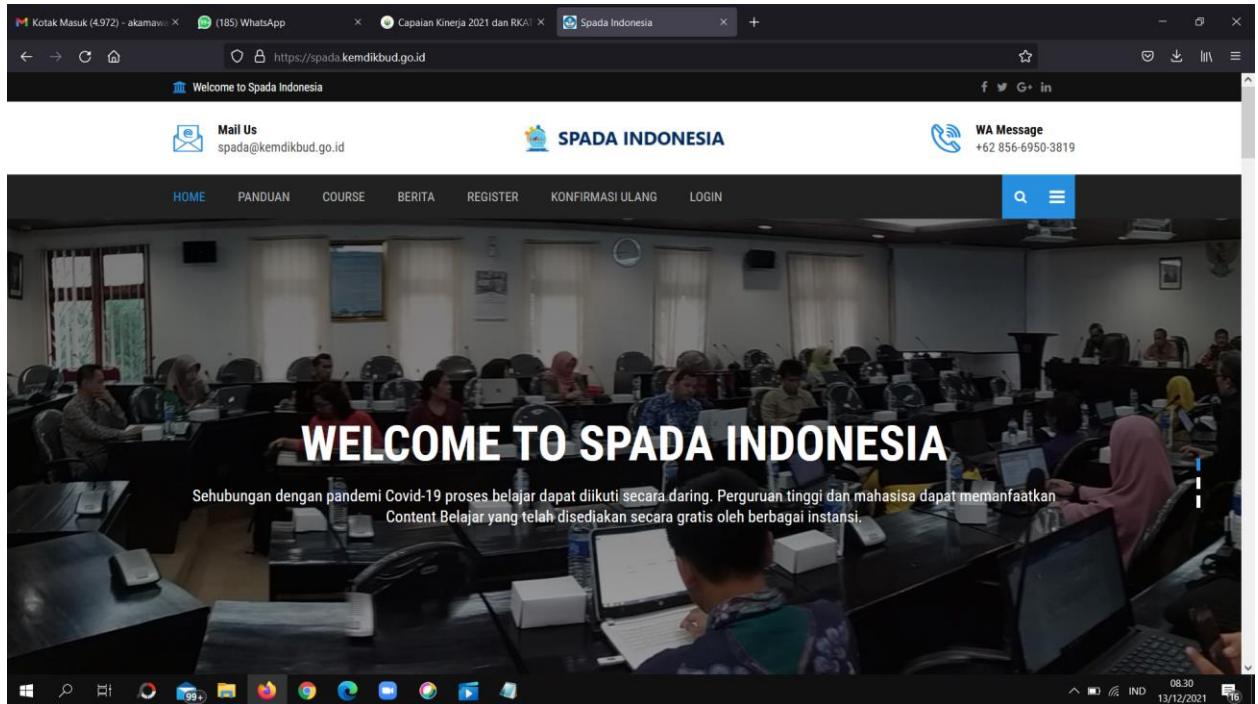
Kotak Masuk (4.972) - akamaw ×
(185) WhatsApp ×
Capaian Kinerja 2021 dan RKA ×
Spada Indonesia ×
+

https://spada.kemdikbud.go.id

Welcome to Spada Indonesia

f G+ in

Mail Us
spada@kemdikbud.go.id

SPADA INDONESIA

WA Message
+62 856-6950-3819

HOME PANDUAN COURSE BERITA REGISTER KONFIRMASI ULANG LOGIN

WELCOME TO SPADA INDONESIA

Sehubungan dengan pandemi Covid-19 proses belajar dapat diikuti secara daring. Perguruan tinggi dan mahasisa dapat memanfaatkan Content Belajar yang telah disediakan secara gratis oleh berbagai instansi.

99+

IND 08.30 13/12/2021 16